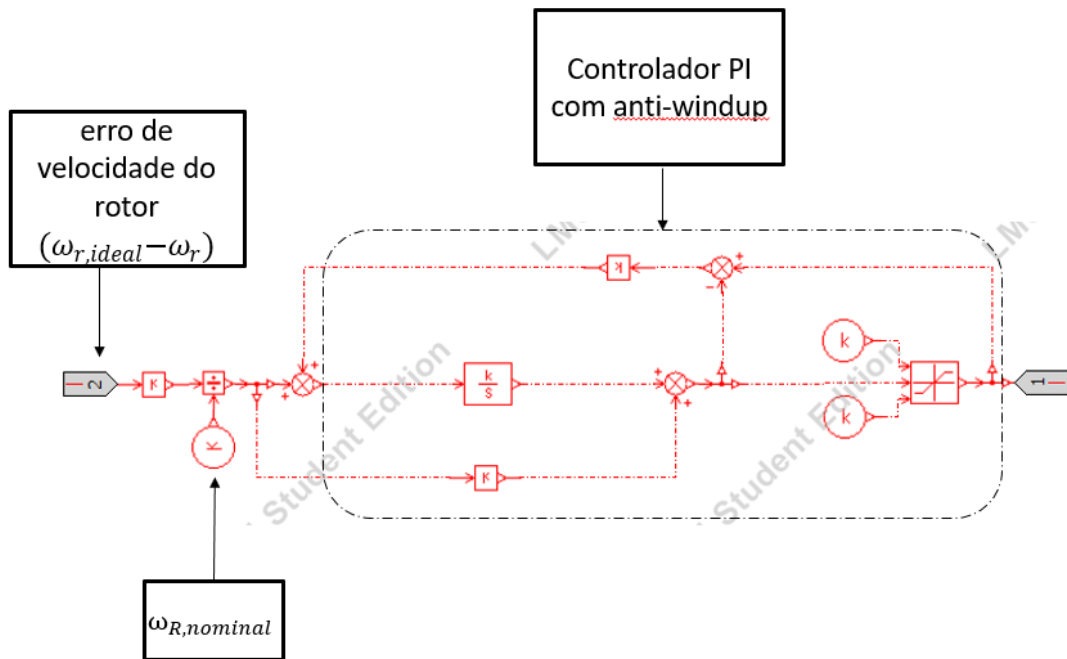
Controlador PI com anti-windup

erro de velocidade do rotor $(\omega_{r,ideal} - \omega_r)$

2

K

÷

K

+

+

+

$\frac{k}{s}$

+

+

K

+

−

K

k

k

1

$\omega_{R,nominal}$

Student Edition

Student Edition

LM

LM